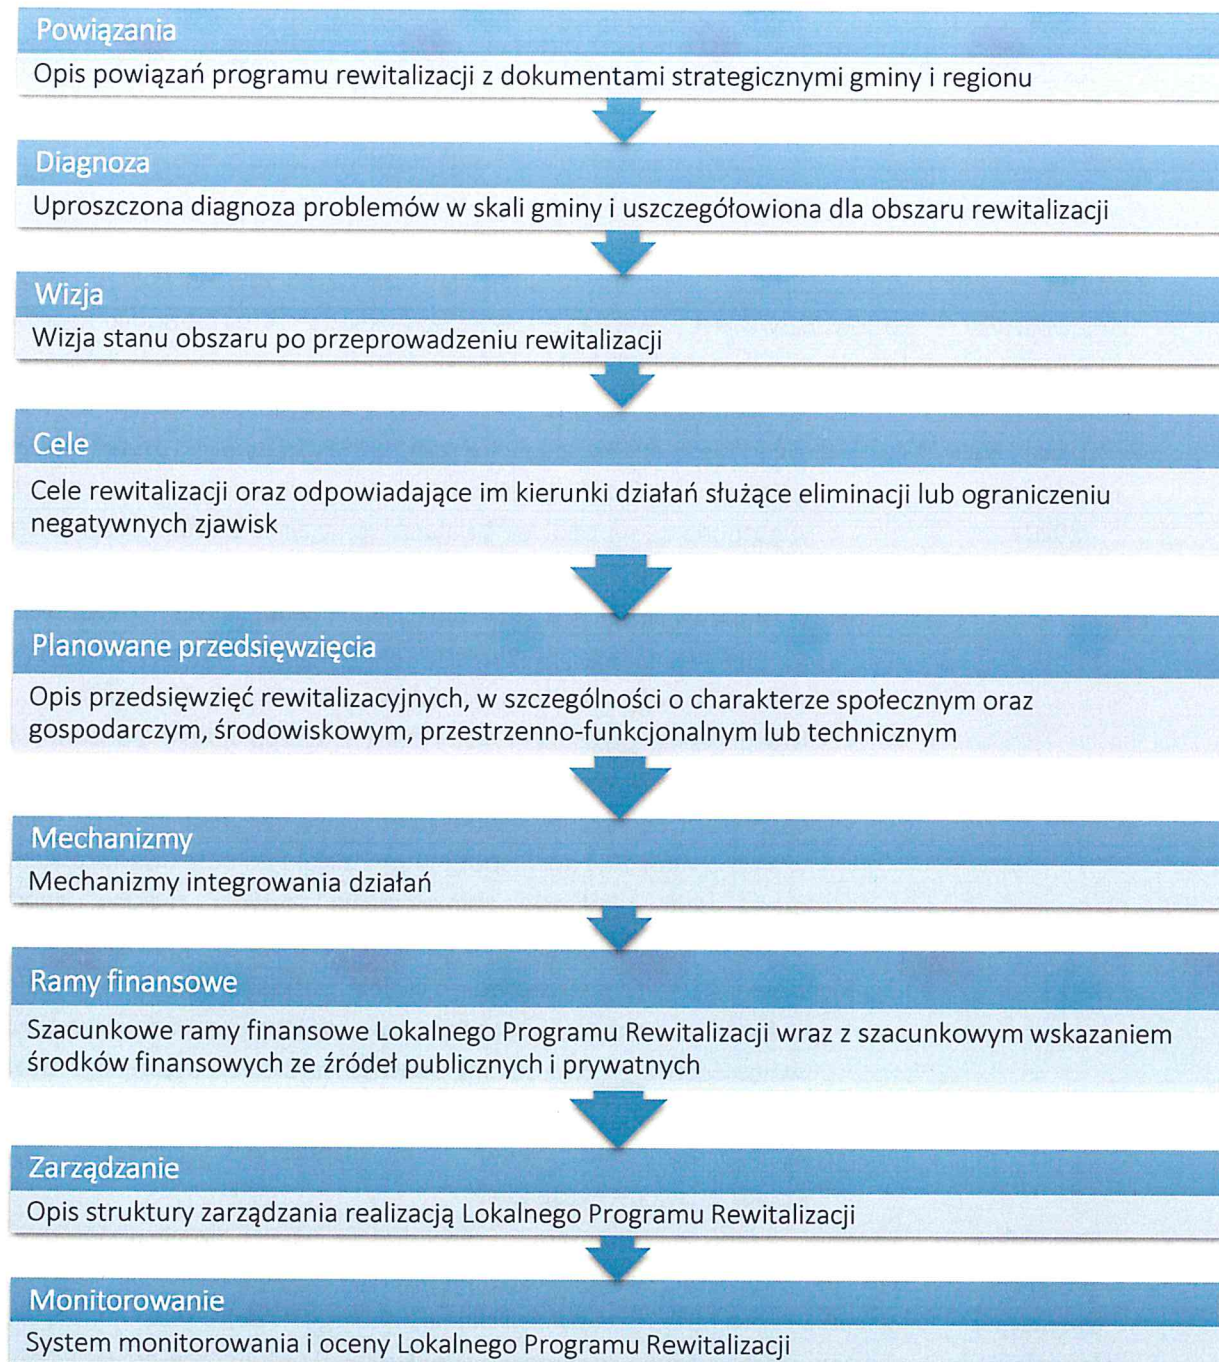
Powiązania
Opis powiązań programu rewitalizacji z dokumentami strategicznymi gminy i regionu

Diagnoza
Uproszczona diagnoza problemów w skali gminy i uszczegółowiona dla obszaru rewitalizacji

Wizja
Wizja stanu obszaru po przeprowadzeniu rewitalizacji

Cele
Cele rewitalizacji oraz odpowiadające im kierunki działań służące eliminacji lub ograniczeniu negatywnych zjawisk

Planowane przedsięwzięcia
Opis przedsięwzięć rewitalizacyjnych, w szczególności o charakterze społecznym oraz gospodarczym, środowiskowym, przestrzenno-funkcjonalnym lub technicznym

Mechanizmy
Mechanizmy integrowania działań

Ramy finansowe
Szacunkowe ramy finansowe Lokalnego Programu Rewitalizacji wraz z szacunkowym wskazaniem środków finansowych ze źródeł publicznych i prywatnych

Zarządzanie
Opis struktury zarządzania realizacją Lokalnego Programu Rewitalizacji

Monitorowanie
System monitorowania i oceny Lokalnego Programu Rewitalizacji